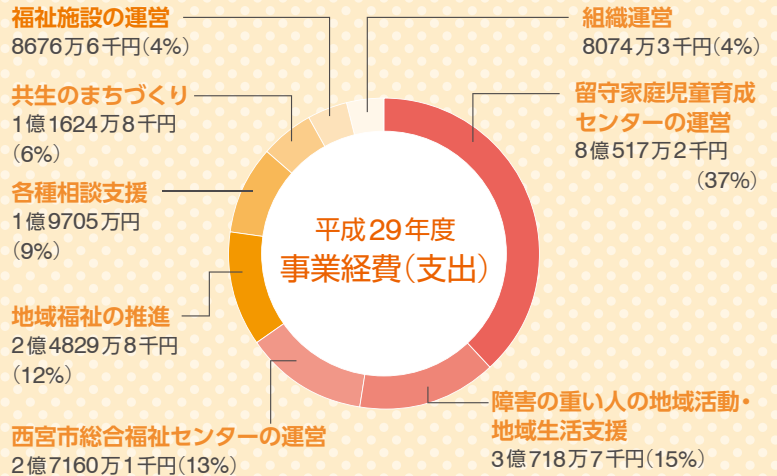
平成29年度
事業経費（支出）

福祉施設の運営
8676万6千円（4%）

組織運営
8074万3千円（4%）

共生のまちづくり
1億1624万8千円
（6%）

留守家庭児童育成センターの運営
8億517万2千円
（37%）

各種相談支援
1億9705万円
（9%）

地域福祉の推進
2億4829万8千円
（12%）

障害の重い人の地域活動・地域生活支援
3億718万7千円（15%）

西宮市総合福祉センターの運営
2億7160万1千円（13%）